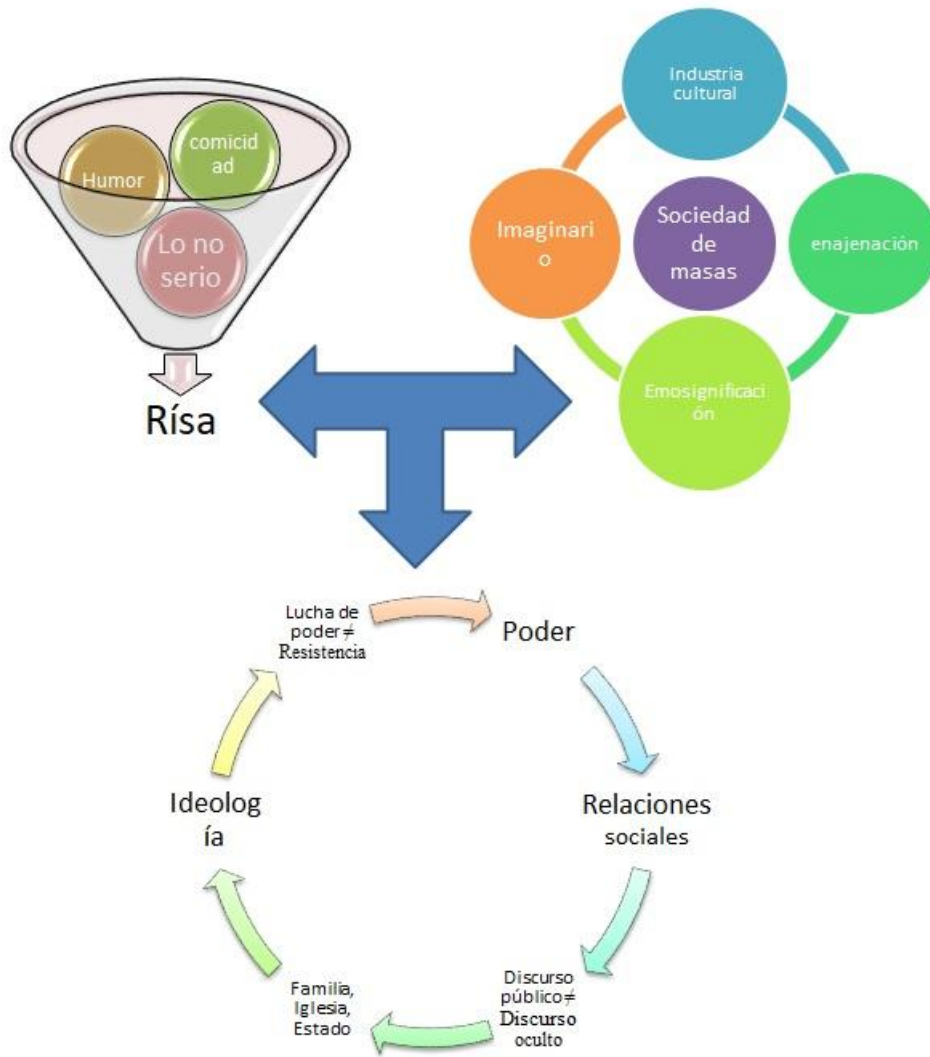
Humor

comicidad

Lo no serio

Rísa

Industria cultural

Imaginario

Sociedad de masas

enajenación

Emosignificación

Lucha de poder ≠ Resistencia

Poder

Relaciones sociales

Discurso público ≠ Discurso oculto

Familia, Iglesia, Estado

Ideología